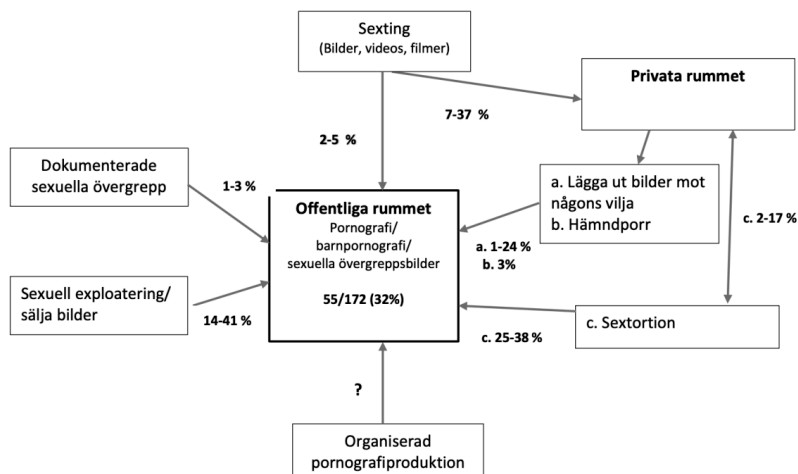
Sexting
(Bilder, videos, filmer)

Privata rummet

7-37 %

2-5 %

Dokumenterade sexuella övergrepp

1-3 %

Offentliga rummet
Pornografi/
barnpornografi/
sexuella övergreppsbilder

55/172 (32%)

a. Lägga ut bilder mot någons vilja
b. Hämndporr

a. 1-24 %
b. 3%

c. 2-17 %

Sexuell exploatering/
sälja bilder

14-41 %

c. Sextortion

c. 25-38 %

?

Organiserad
pornografiproduktion